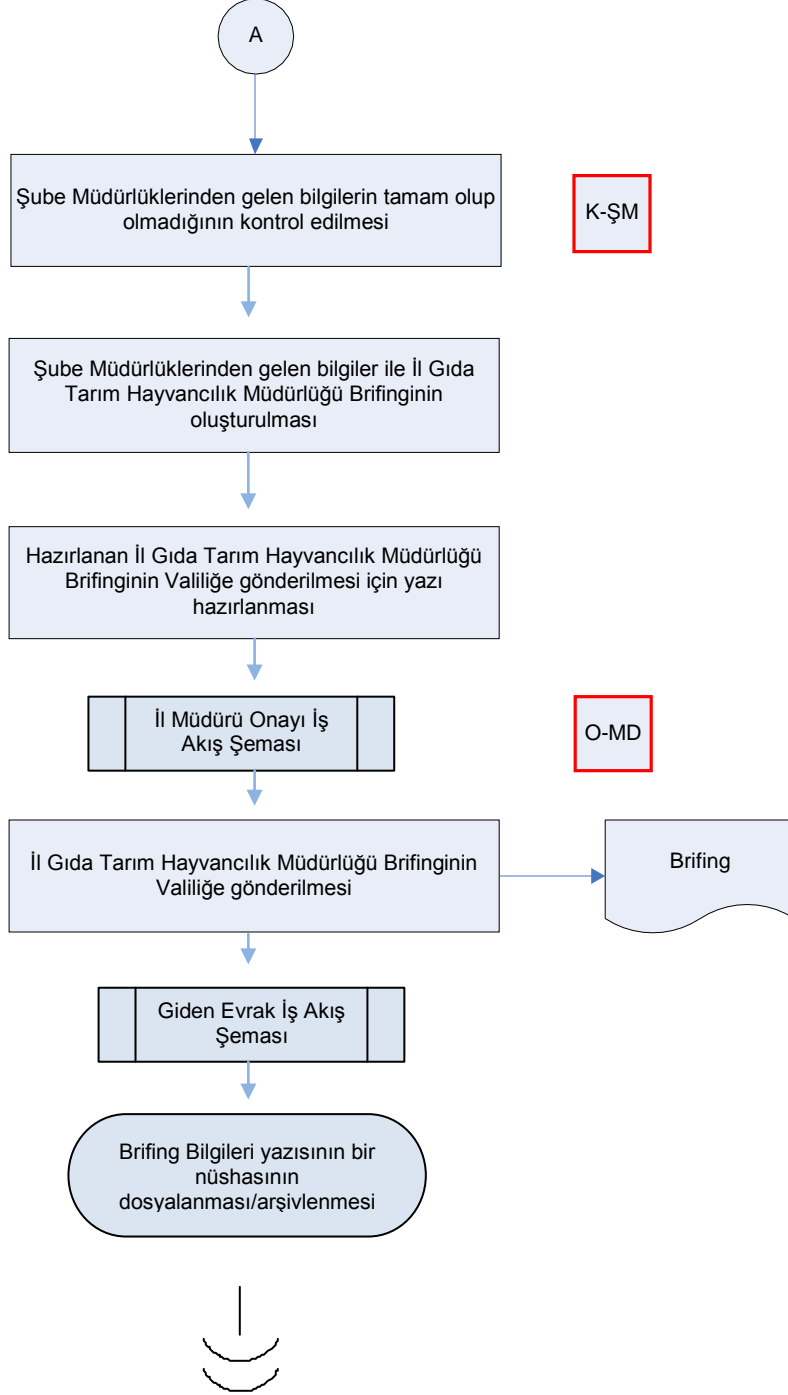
A

Şube Müdürlüklerinden gelen bilgilerin tamam olup olmadığının kontrol edilmesi

K-ŞM

Şube Müdürlüklerinden gelen bilgiler ile İl Gıda Tarım Hayvancılık Müdürlüğü Brifinginin oluşturulması

Hazırlanan İl Gıda Tarım Hayvancılık Müdürlüğü Brifinginin Valiliğe gönderilmesi için yazı hazırlanması

İl Müdürü Onayı İş Akış Şeması

O-MD

İl Gıda Tarım Hayvancılık Müdürlüğü Brifinginin Valiliğe gönderilmesi

Brifing

Giden Evrak İş Akış Şeması

Brifing Bilgileri yazısının bir nüshasının dosyalanması/arşivlenmesi